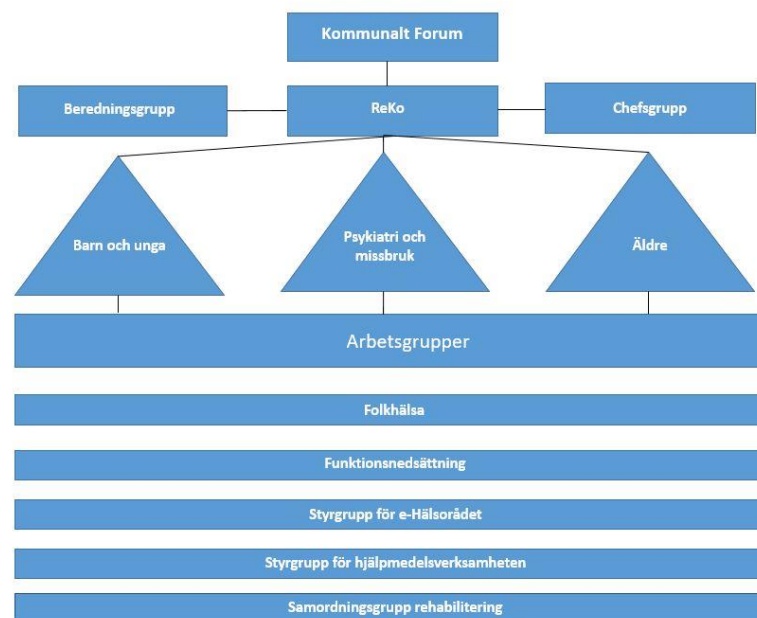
Kommunalt Forum

Beredningsgrupp

ReKo

Chefsgrupp

Barn och unga

Psykiatri och missbruk

Äldre

Arbetsgrupper

Folkhälsa

Funktionsnedsättning

Styrgrupp för e-Hälsorådet

Styrgrupp för hjälpmedelsverksamheten

Samordningsgrupp rehabilitering